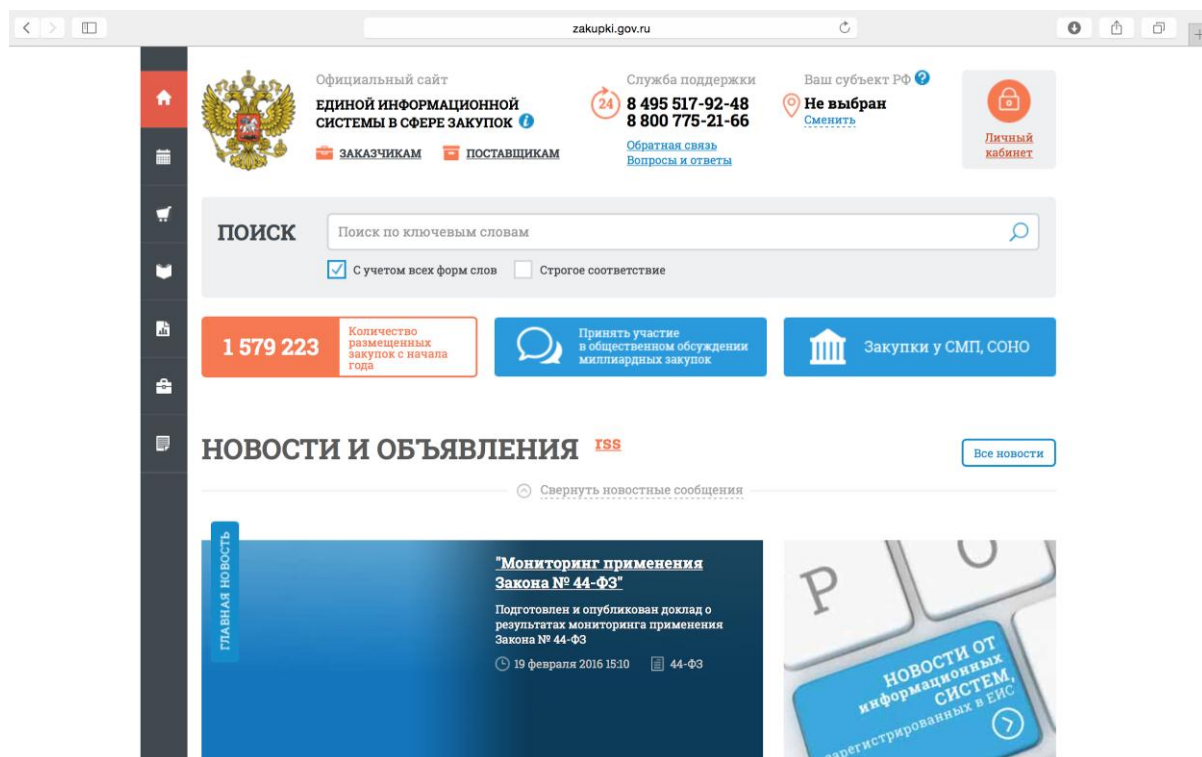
zakupki.gov.ru

Официальный сайт
ЕДИНОЙ ИНФОРМАЦИОННОЙ СИСТЕМЫ В СФЕРЕ ЗАКУПОК

ЗАКАЗЧИКАМ ПОСТАВЩИКАМ

Служба поддержки
24
8 495 517-92-48
8 800 775-21-66
Обратная связь
Вопросы и ответы

Ваш субъект РФ
Не выбран
Сменить

Личный кабинет

ПОИСК
Поиск по ключевым словам
С учетом всех форм слов
Строгое соответствие

1 579 223
Количество размещенных закупок с начала года

Принять участие в общественном обсуждении миллиардных закупок

Закупки у СМП, СОНО

НОВОСТИ И ОБЪЯВЛЕНИЯ rss

Все новости

Свернуть новостные сообщения

ГЛАВНАЯ НОВОСТЬ

"Мониторинг применения Закона № 44-ФЗ"
Подготовлен и опубликован доклад о результатах мониторинга применения Закона № 44-ФЗ
19 февраля 2016 15:10 44-ФЗ

P O
НОВОСТИ ОТ информационных СИСТЕМ, зарегистрированных в ЕИС